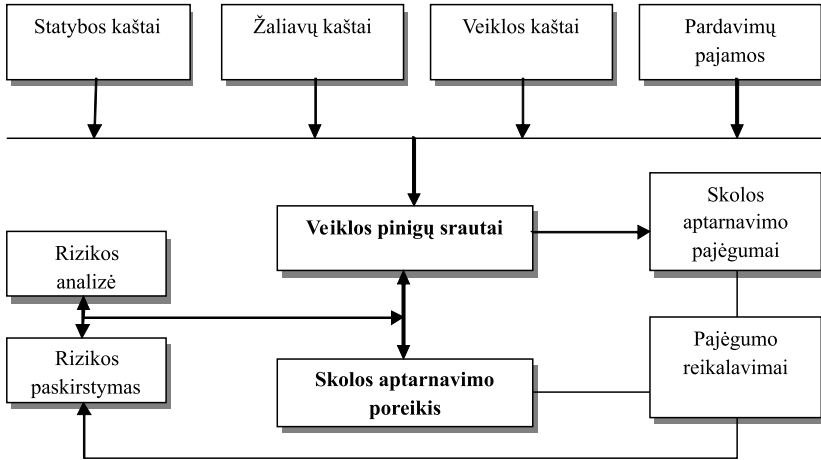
Statybos kaštai

Žaliavų kaštai

Veiklos kaštai

Pardavimų pajamos

Veiklos pinigų srautai

Skolos aptarnavimo pajėgumai

Rizikos analizė

Rizikos paskirstymas

Skolos aptarnavimo poreikis

Pajėgumo reikalavimai